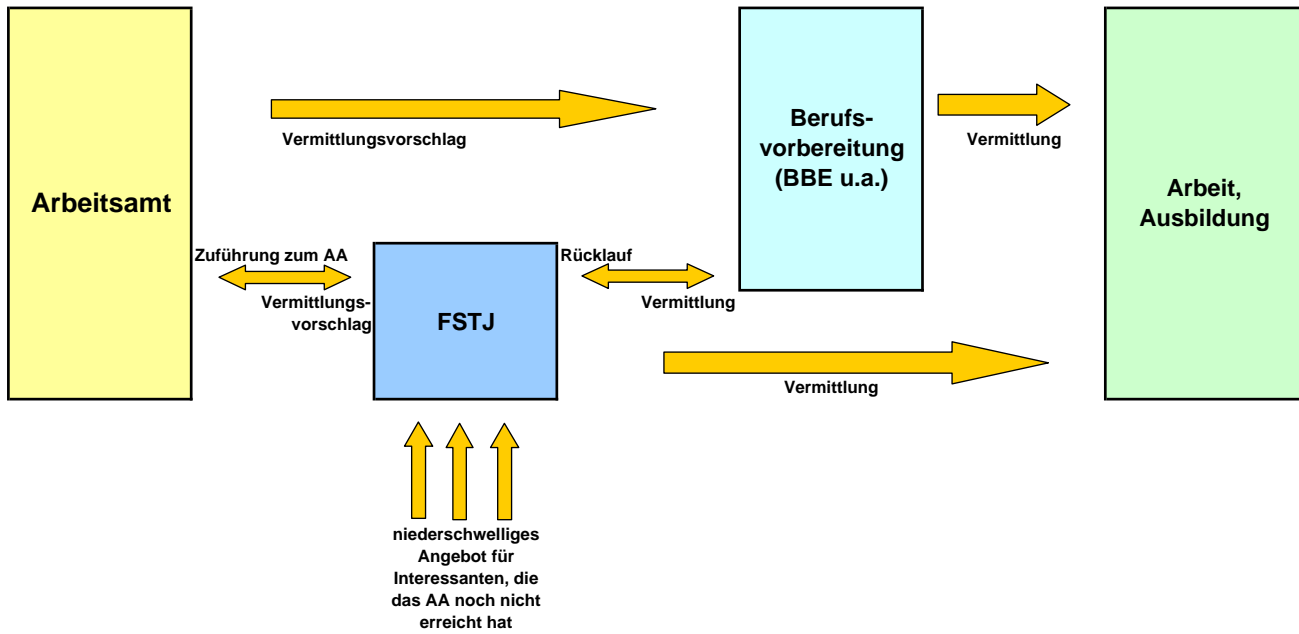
Arbeitsamt

Vermittlungsvorschlag

Berufsvorbereitung (BBE u.a.)

Vermittlung

Arbeit, Ausbildung

Zuführung zum AA

Vermittlungsvorschlag

FSTJ

Rücklauf

Vermittlung

Vermittlung

niederschwelliges Angebot für Interessanten, die das AA noch nicht erreicht hat